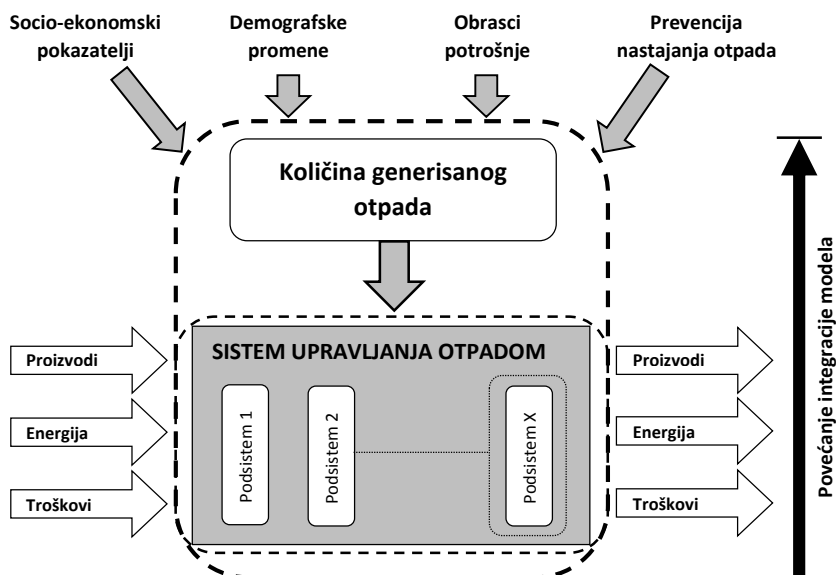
Socio-ekonomski pokazatelji

Demografske promene

Obrasci potrošnje

Prevencija nastajanja otpada

Količina generisanog otpada

Proizvodi

Energija

Troškovi

SISTEM UPRAVLJANJA OTPADOM

Podsistem 1

Podsistem 2

Podsistem X

Proizvodi

Energija

Troškovi

Povećanje integracije modela